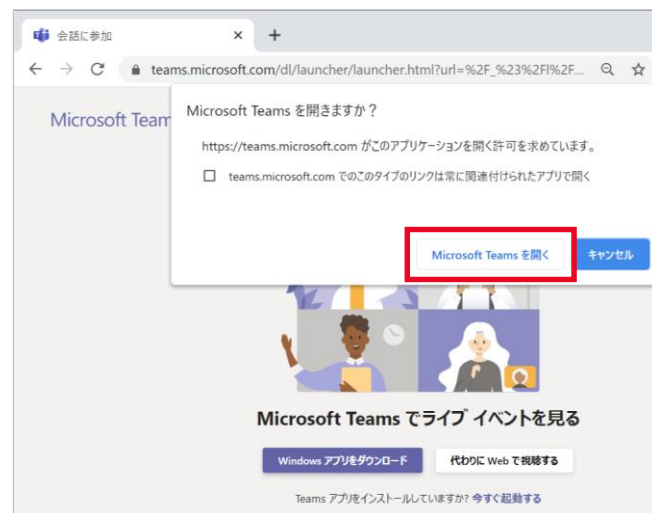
会話に参加 ×

teams.microsoft.com/dl/launcher/launcher.html?url=%2F_%23%2Fl%2F...

Microsoft Team

Microsoft Teams を開きますか？

https://teams.microsoft.com がこのアプリケーションを開く許可を求めています。

teams.microsoft.com でのこのタイプのリンクは常に関連付けられたアプリで開く

Microsoft Teams を開く

キャンセル

Microsoft Teams でライブ イベントを見る

Windows アプリをダウンロード

代わりに Web で視聴する

Teams アプリをインストールしていますか? 今すぐ起動する